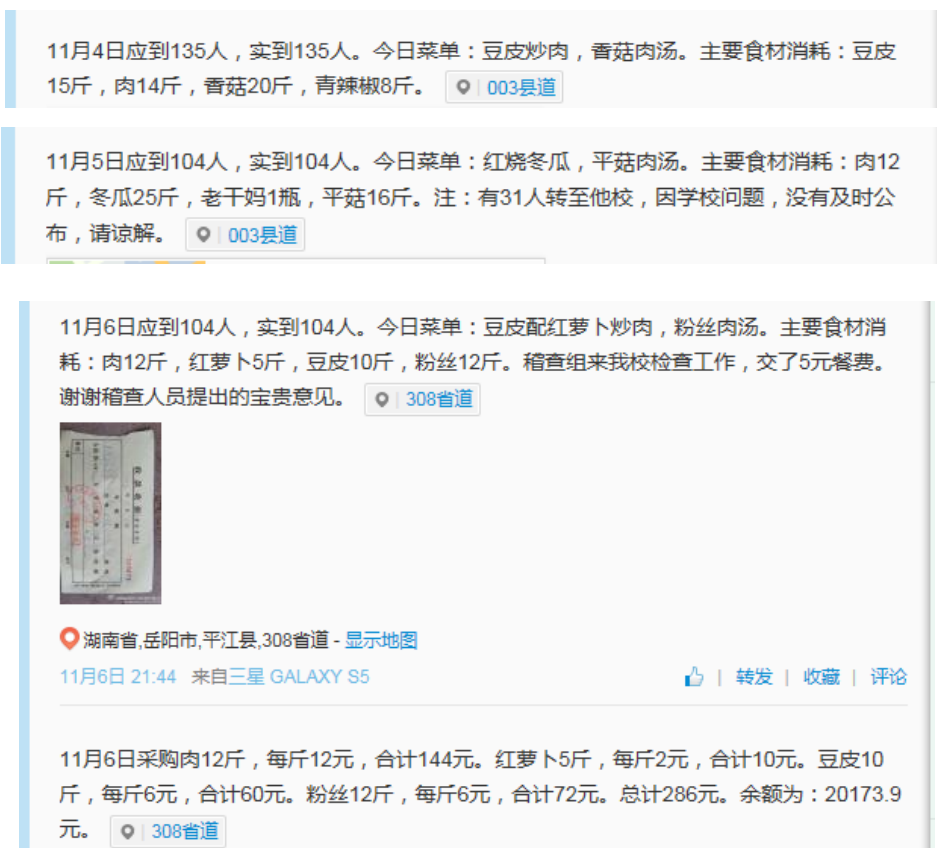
11月4日应到135人，实到135人。今日菜单：豆皮炒肉，香菇肉汤。主要食材消耗：豆皮15斤，肉14斤，香菇20斤，青辣椒8斤。 | 003县道

11月5日应到104人，实到104人。今日菜单：红烧冬瓜，平菇肉汤。主要食材消耗：肉12斤，冬瓜25斤，老干妈1瓶，平菇16斤。注：有31人转至他校，因学校问题，没有及时公布，请谅解。 | 003县道

11月6日应到104人，实到104人。今日菜单：豆皮配红萝卜炒肉，粉丝肉汤。主要食材消耗：肉12斤，红萝卜5斤，豆皮10斤，粉丝12斤。稽查组来我校检查工作，交了5元餐费。谢谢稽查人员提出的宝贵意见。 | 308省道

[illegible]

湖南省,岳阳市,平江县,308省道 - 显示地图

11月6日 21:44 来自三星 GALAXY S5

| 转发 | 收藏 | 评论

11月6日采购肉12斤，每斤12元，合计144元。红萝卜5斤，每斤2元，合计10元。豆皮10斤，每斤6元，合计60元。粉丝12斤，每斤6元，合计72元。总计286元。余额为：20173.9元。 | 308省道